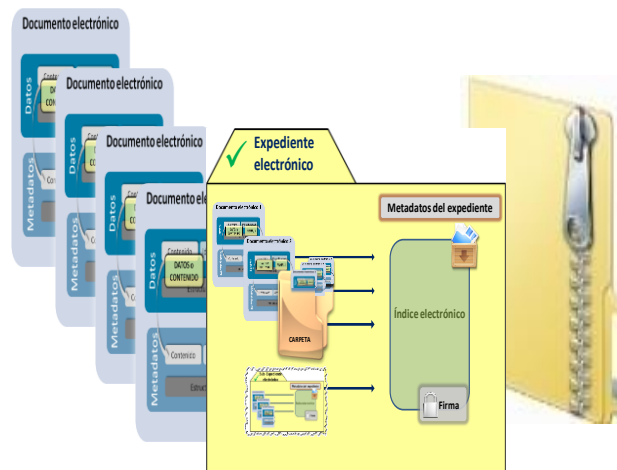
Documento electrónico

Datos

Metadatos

Documento electrónico

Datos

Metadatos

Documento electrónico

Datos

Metadatos

Documento ele

Datos

Contenido

DATOS o CONTENIDO

Metadatos

Contenido

Estruc

Expediente electrónico

Metadatos del expediente

Índice electrónico

CARPETA

Firma